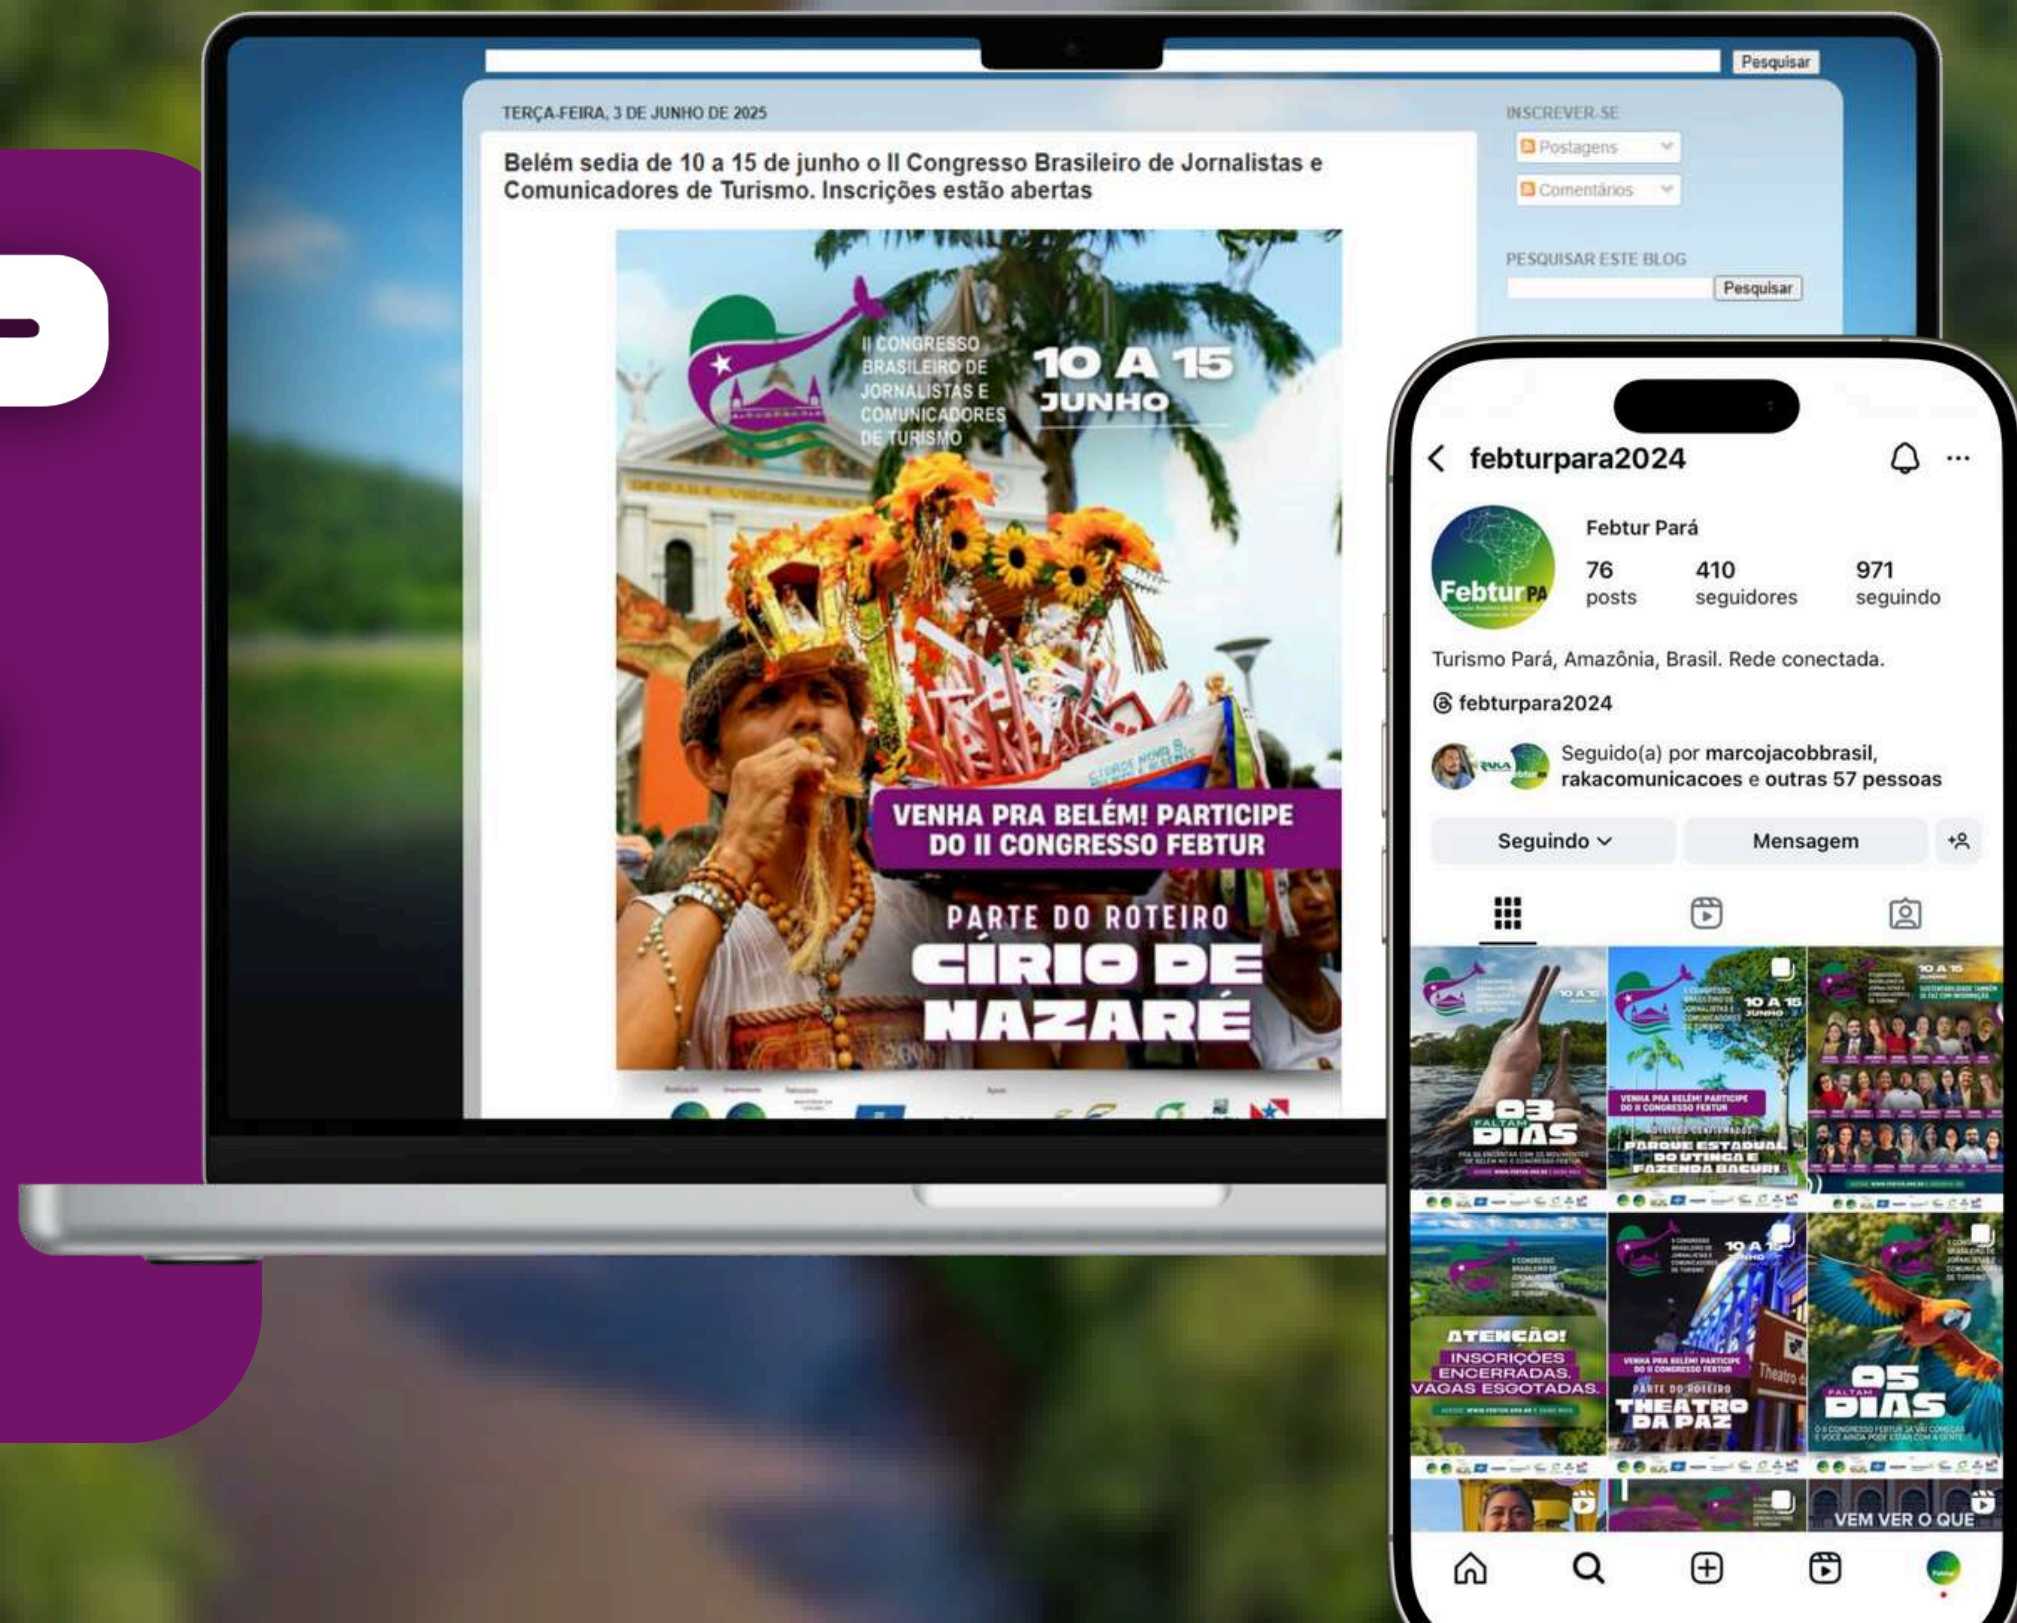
Pesquisar

TERÇA-FEIRA, 3 DE JUNHO DE 2025

Belém sedia de 10 a 15 de junho o II Congresso Brasileiro de Jornalistas e Comunicadores de Turismo. Inscrições estão abertas

II CONGRESSO BRASILEIRO DE JORNALISTAS E COMUNICADORES DE TURISMO

10 A 15 JUNHO

VENHA PRA BELÉM! PARTICIPE DO II CONGRESSO FEBTUR

PARTE DO ROTEIRO
CÍRIO DE NAZARÉ

INSCREVER-SE
Postagens
Comentários

PESQUISAR ESTE BLOG
Pesquisar

febturpara2024

Febtur Pará
76 posts
410 seguidores
971 seguindo

Turismo Pará, Amazônia, Brasil. Rede conectada.

febturpara2024

Seguido(a) por marcojacobbrasil, rakacomunicacoes e outras 57 pessoas

Seguindo
Mensagem

FALTAM 03 DIAS

10 A 15 JUNHO
VENHA PRA BELÉM! PARTICIPE DO II CONGRESSO FEBTUR
PARQUE ESTADUAL DO UTINGA E FAZENDA BACURI

10 A 15

ATENÇÃO! INSCRIÇÕES ENCERRADAS. VAGAS ESGOTADAS.

10 A 15
VENHA PRA BELÉM! PARTICIPE DO II CONGRESSO FEBTUR
PARTE DO ROTEIRO
THEATRO DA PAZ

FALTAM 05 DIAS

VEM VER O QUE